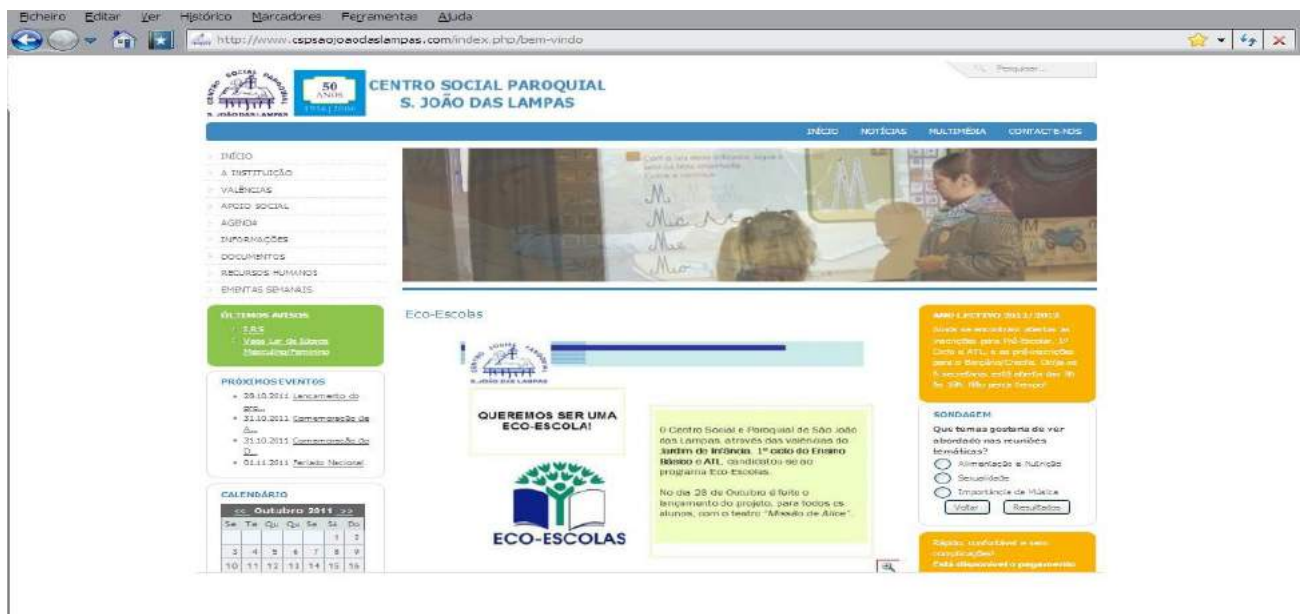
Ficheiro Editar Ver Histórico Marcadores Ferramentas Ajuda

http://www.cspsaojoaodaslampas.com/index.php/bem-vindo

Pesquisar...

S. JOÃO DAS LAMPAS

50 ANOS

CENTRO SOCIAL PAROQUIAL
S. JOÃO DAS LAMPAS

INÍCIO NOTÍCIAS MULTIMÉDIA CONTACTE-NOS

INÍCIO
A INSTITUIÇÃO
VALÊNCIAS
APOIO SOCIAL
AGENDA
INFORMAÇÕES
DOCUMENTOS
RECURSOS HUMANOS
EMENTAS SEMANAIS

ÚLTIMOS AVISOS
I.R.S.
Vaga Lar de Idosos Masculino/Feminino

PRÓXIMOS EVENTOS
28.10.2011 Lançamento do pro...
31.10.2011 Comemoração de A...
31.10.2011 Comemoração do D...
01.11.2011 Feriado Nacional

CALENDÁRIO
<< Outubro 2011 >>

| Se | Te | Qu | Qu | Se | Sá | Do |
|---|---|---|---|---|---|---|
| | | | | | 1 | 2 |
| 3 | 4 | 5 | 6 | 7 | 8 | 9 |
| 10 | 11 | 12 | 13 | 14 | 15 | 16 |

Eco-Escolas

QUEREMOS SER UMA ECO-ESCOLA!

ECO-ESCOLAS

O Centro Social e Paroquial de São João das Lampas, através das valências do Jardim de Infância, 1º ciclo do Ensino Básico e ATL, candidatou-se ao programa Eco-Escolas.

No dia 28 de Outubro é feito o lançamento do projeto, para todos os alunos, com o teatro "Missão de Alice".

ANO LECTIVO 2011/2012
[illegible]

SONDAGEM
Que temas gostaria de ver abordado nas reuniões temáticas?
Alimentação e Nutrição
Sexualidade
Importância da Música
Votar Resultados

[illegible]